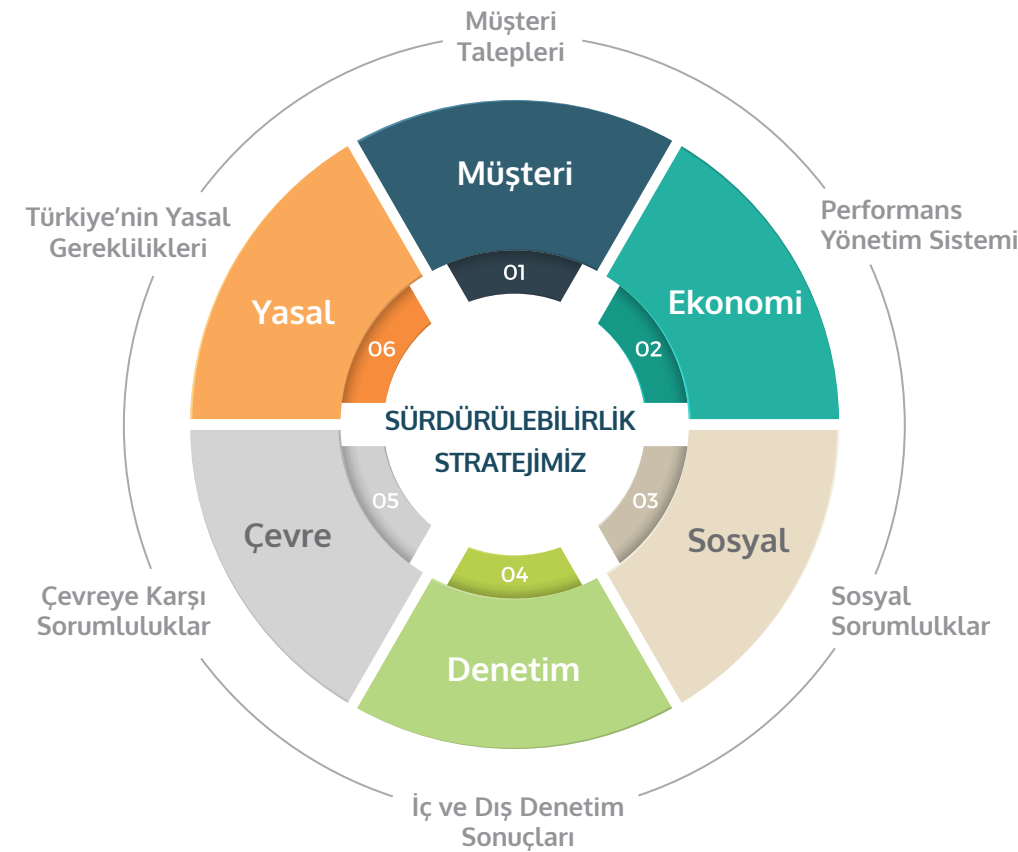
Müşteri Talepleri

Performans Yönetim Sistemi

Sosyal Sorumlulklar

İç ve Dış Denetim Sonuçları

Çevreye Karşı Sorumluluklar

Türkiye'nin Yasal Gereklilikleri

Müşteri
01

Ekonomi
02

Sosyal
03

Denetim
04

Çevre
05

Yasal
06

SÜRDÜRÜLEBİLİRLİK STRATEJİMİZ